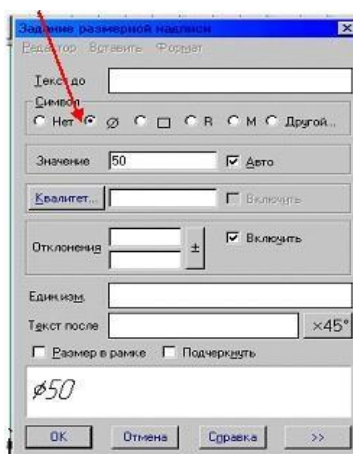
Задание размерной надписи

Редактор Вставить Формат

Текст до

Символ

Нет ⌀ □ R M Другой...

Значение 50 Авто

Квалитет... Включить

Отклонения ± Включить

Един.изм.

Текст после ×45°

Размер в рамке Подчеркнуть

⌀50

OK Отмена Справка >>